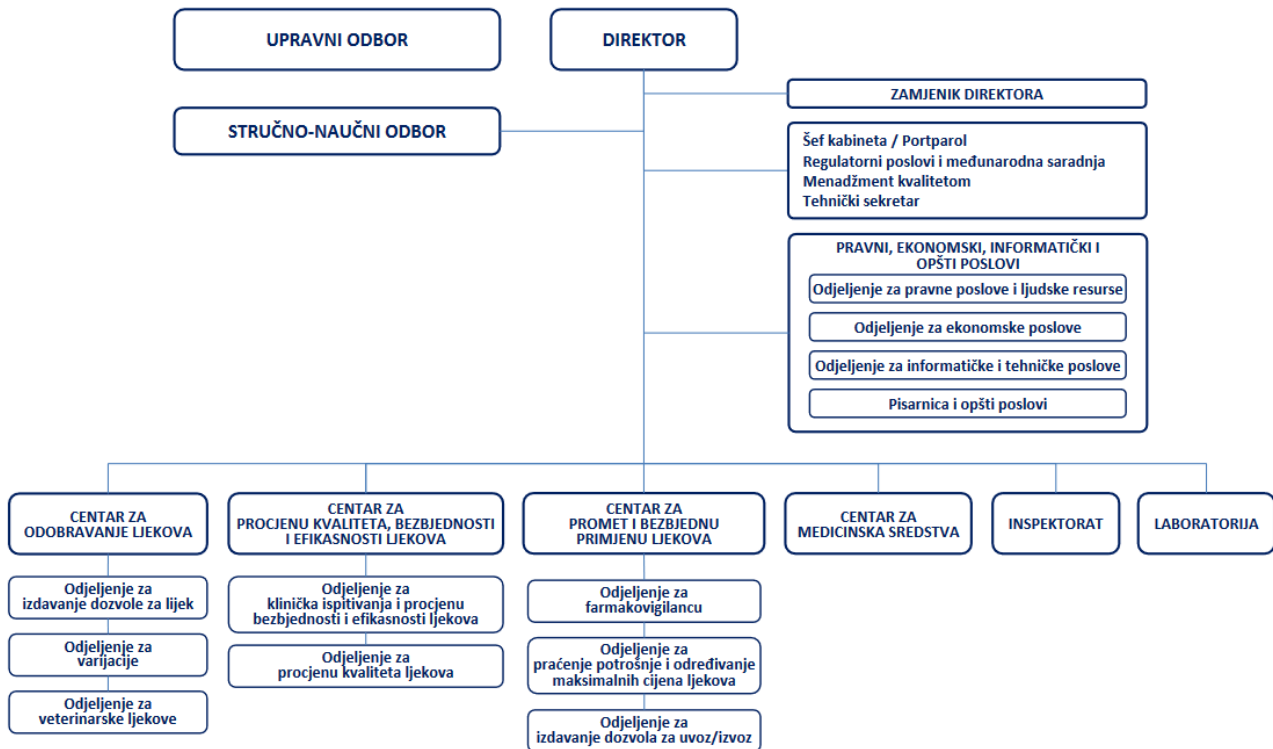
UPRAVNI ODBOR

DIREKTOR

ZAMJENIK DIREKTORA

STRUČNO-NAUČNI ODBOR

Šef kabineta / Portparol
Regulatorni poslovi i međunarodna saradnja
Menadžment kvalitetom
Tehnički sekretar

PRAVNI, EKONOMSKI, INFORMATIČKI I OPŠTI POSLOVI

Odjeljenje za pravne poslove i ljudske resurse

Odjeljenje za ekonomske poslove

Odjeljenje za informatičke i tehničke poslove

Pisarnica i opšti poslovi

CENTAR ZA ODOBRAVANJE LJEKOVA

Odjeljenje za izdavanje dozvole za lijek

Odjeljenje za varijacije

Odjeljenje za veterinarske ljekove

CENTAR ZA PROCJENU KVALITETA, BEZBJEDNOSTI I EFIKASNOSTI LJEKOVA

Odjeljenje za klinička ispitivanja i procjenu bezbjednosti i efikasnosti ljekova

Odjeljenje za procjenu kvaliteta ljekova

CENTAR ZA PROMET I BEZBJEDNU PRIMJENU LJEKOVA

Odjeljenje za farmakovigilancu

Odjeljenje za praćenje potrošnje i određivanje maksimalnih cijena ljekova

Odjeljenje za izdavanje dozvola za uvoz/izvoz

CENTAR ZA MEDICINSKA SREDSTVA

INSPEKTORAT

LABORATORIJA